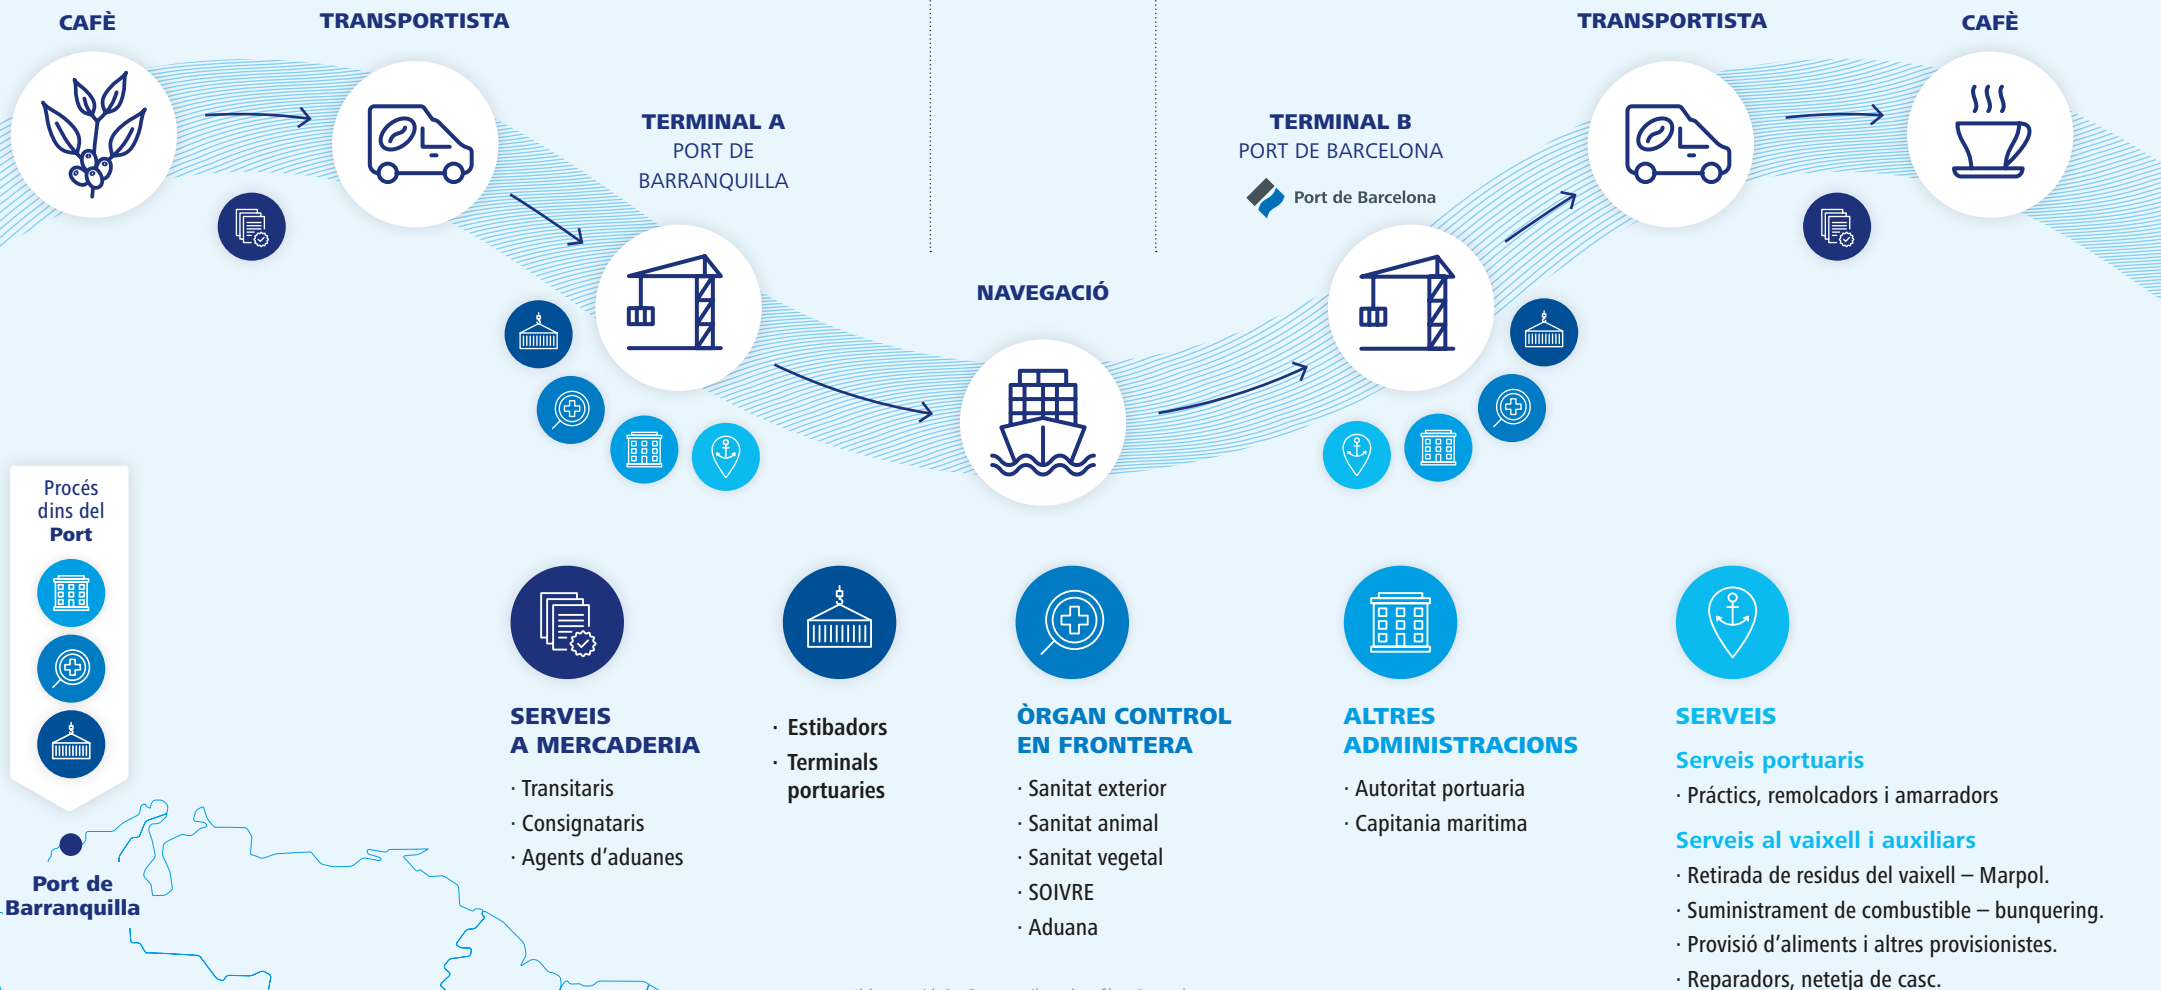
CAFÈ

TRANSPORTISTA

TERMINAL A
PORT DE
BARRANQUILLA

NAVEGACIÓ

TERMINAL B
PORT DE BARCELONA

Port de Barcelona

TRANSPORTISTA

CAFÈ

Procés dins del Port

Port de Barranquilla

SERVEIS A MERCADERIA
· Transitaris
· Consignataris
· Agents d'aduanes

· Estibadors
· Terminals portuaries

ÒRGAN CONTROL EN FRONTERA
· Sanitat exterior
· Sanitat animal
· Sanitat vegetal
· SOIVRE
· Aduana

ALTRES ADMINISTRACIONS
· Autoritat portuaria
· Capitania maritima

SERVEIS
Serveis portuaris
· Práctics, remolcadors i amarradors
Serveis al vaixell i auxiliars
· Retirada de residus del vaixell – Marpol.
· Suministrament de combustible – bunquering.
· Provisió d'aliments i altres provisionistes.
· Reparadors, netetja de casc.